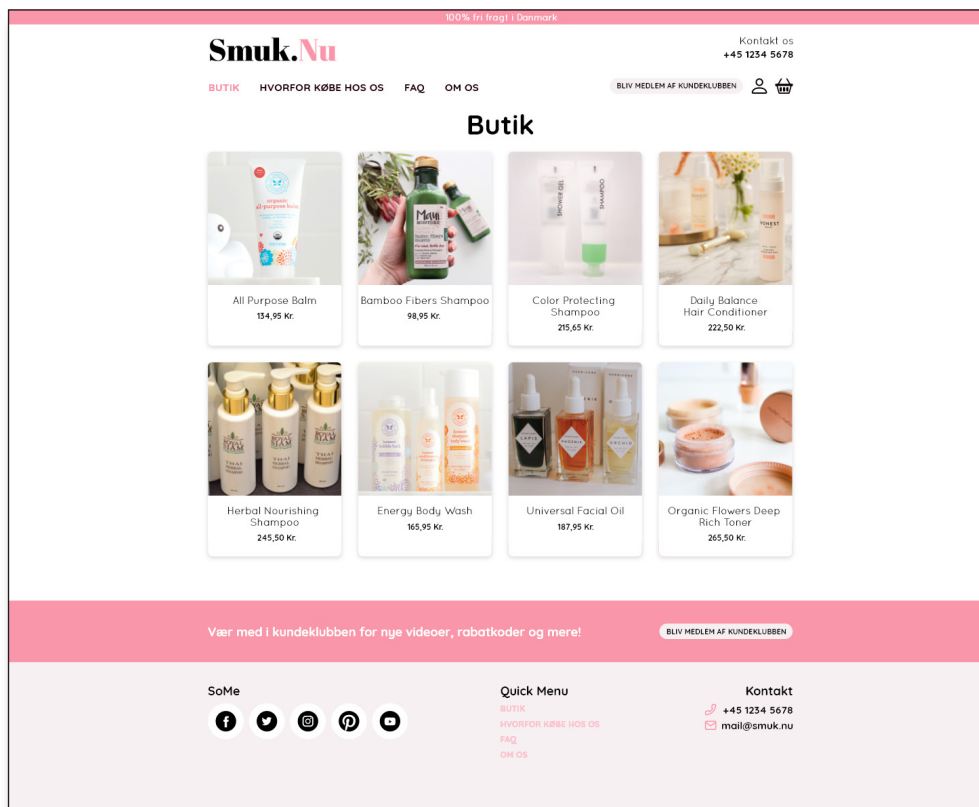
100% fri fragt i Danmark

Smuk.Nu

Kontakt os
+45 1234 5678

BUTIK HVORFOR KØBE HOS OS FAQ OM OS

BLIV MEDLEM AF KUNDEKLUBBEN

Butik

All Purpose Balm
134,95 Kr.

Bamboo Fibers Shampoo
98,95 Kr.

Color Protecting Shampoo
215,65 Kr.

Daily Balance Hair Conditioner
222,50 Kr.

Herbal Nourishing Shampoo
245,50 Kr.

Energy Body Wash
165,95 Kr.

Universal Facial Oil
187,95 Kr.

Organic Flowers Deep Rich Toner
265,50 Kr.

Vær med i kundeklubben for nye videoer, rabatkoder og mere!

BLIV MEDLEM AF KUNDEKLUBBEN

SoMe

Quick Menu
BUTIK
HVORFOR KØBE HOS OS
FAQ
OM OS

Kontakt
+45 1234 5678
mail@smuk.nu